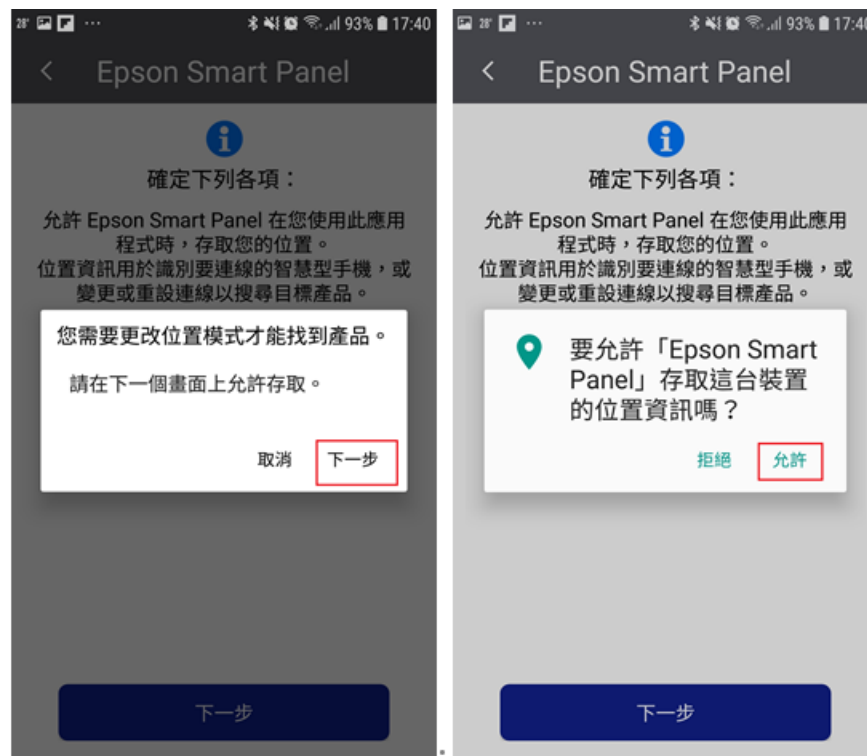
28° ··· 93% 17:40

Epson Smart Panel

確定下列各項：

允許 Epson Smart Panel 在您使用此應用程式時，存取您的位置。
位置資訊用於識別要連線的智慧型手機，或變更或重設連線以搜尋目標產品。

您需要更改位置模式才能找到產品。

請在下一個畫面上允許存取。

取消 下一步

下一步

28° ··· 93% 17:4

Epson Smart Panel

確定下列各項：

允許 Epson Smart Panel 在您使用此應用程式時，存取您的位置。
位置資訊用於識別要連線的智慧型手機，或變更或重設連線以搜尋目標產品。

要允許「Epson Smart Panel」存取這台裝置的位置資訊嗎？

拒絕 允許

下一步